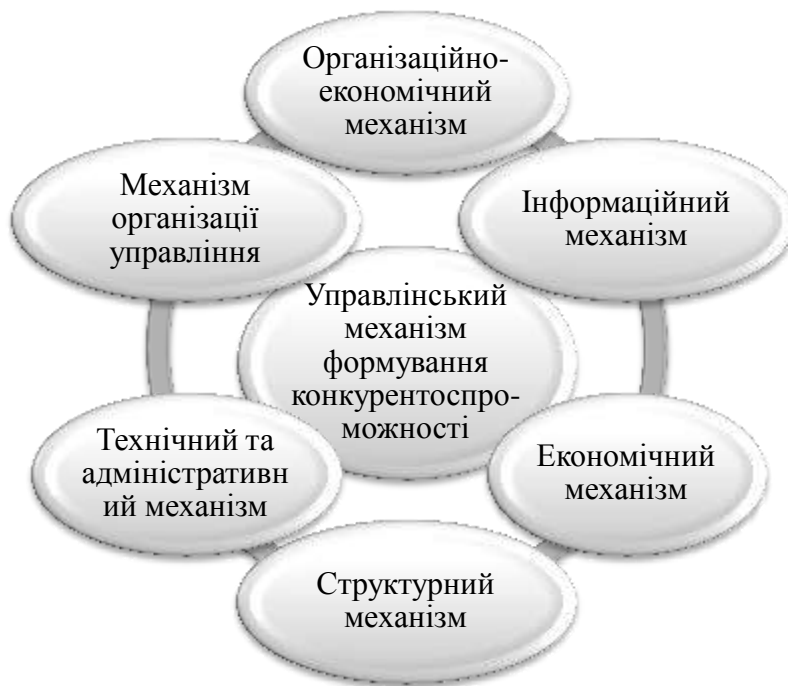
Організаційно-економічний механізм

Механізм організації управління

Інформаційний механізм

Управлінський механізм формування конкурентоспроможності

Технічний та адміністративний механізм

Економічний механізм

Структурний механізм